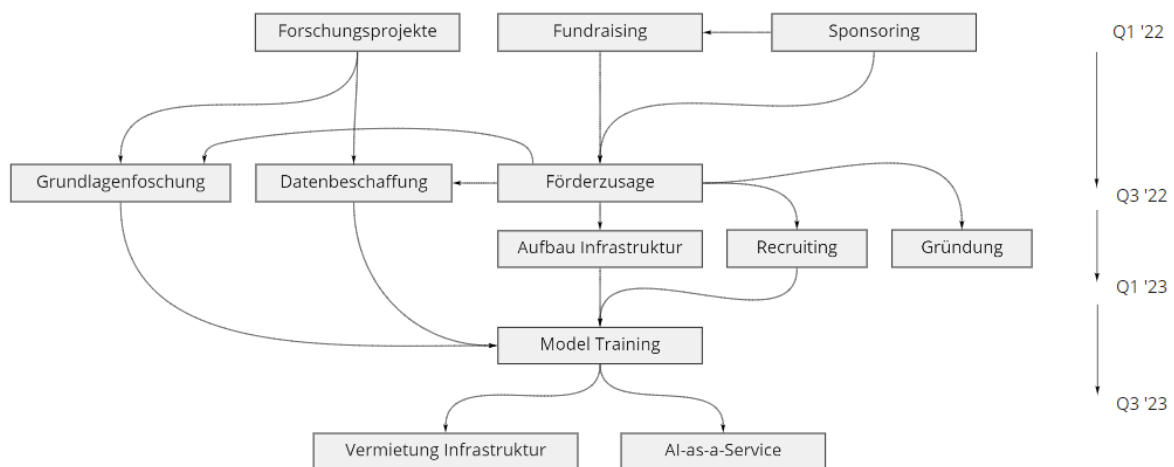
Forschungsprojekte

Fundraising

Sponsoring

Q1 '22

Grundlagenfoschung

Datenbeschaffung

Förderzusage

Q3 '22

Aufbau Infrastruktur

Recruiting

Gründung

Q1 '23

Model Training

Q3 '23

Vermietung Infrastruktur

AI-as-a-Service